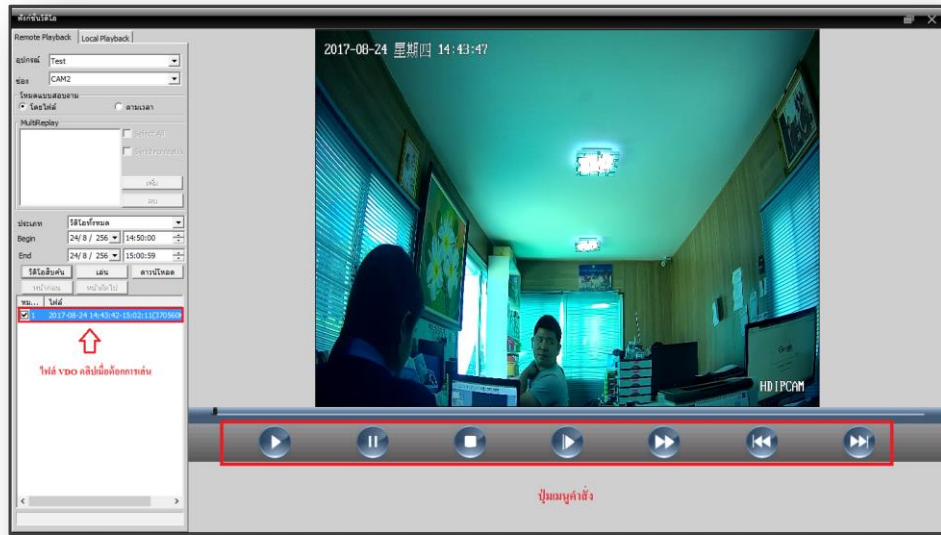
ฟังก์ชันวิดีโอ

Remote Playback | Local Playback

อุปกรณ์ Test

ช่อง CAM2

โหมดแบบสอบถาม

โดยไฟล์ ตามเวลา

MultiReplay

Select All

Synchronization

เพิ่ม

ลบ

ประเภท วิดีโอทั้งหมด

Begin 24/ 8 / 256 14:50:00

End 24/ 8 / 256 15:00:59

วิดีโอสืบค้น เล่น ดาวน์โหลด

หน้าก่อน หน้าถัดไป

หม... ไฟล์

1 2017-08-24 14:43:42-15:02:11(370560

ไฟล์ VDO คลิปเมื่อต้องการเล่น

2017-08-24 星期四 14:43:47

HDIPCAM

ปุ่มเมนูคำสั่ง